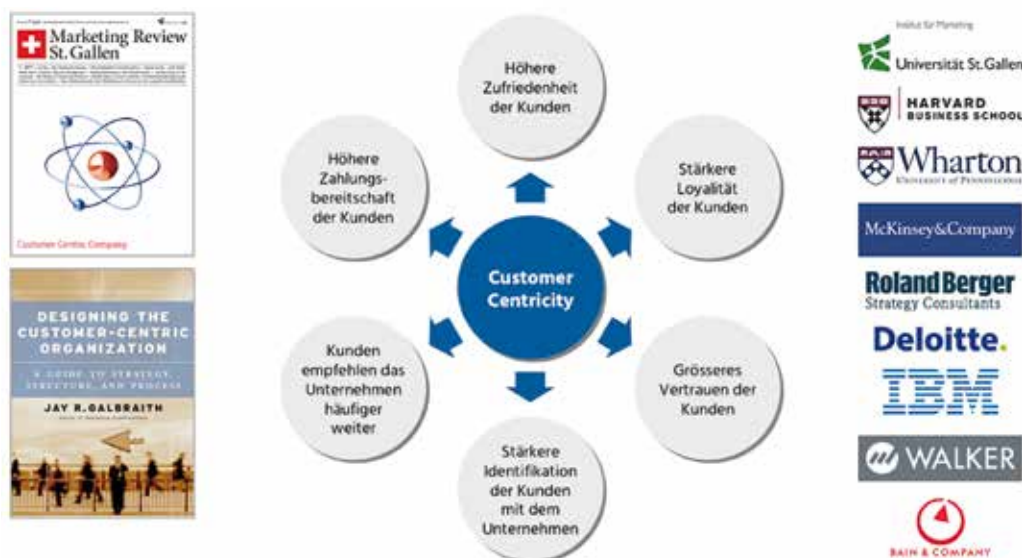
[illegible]

Marketing Review St.Gallen

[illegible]

Customer Centric Company

DESIGNING THE CUSTOMER-CENTRIC ORGANIZATION

A GUIDE TO STRATEGY, STRUCTURE, AND PROCESS

JAY R. GALBRAITH

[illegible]

Höhere Zufriedenheit der Kunden

Stärkere Loyalität der Kunden

Grösseres Vertrauen der Kunden

Stärkere Identifikation der Kunden mit dem Unternehmen

Kunden empfehlen das Unternehmen häufiger weiter

Höhere Zahlungsbereitschaft der Kunden

Customer Centricity

Institut für Marketing

Universität St.Gallen

HARVARD BUSINESS SCHOOL

Wharton

UNIVERSITY of PENNSYLVANIA

McKinsey&Company

Roland Berger

Strategy Consultants

Deloitte.

IBM

WALKER

BAIN & COMPANY